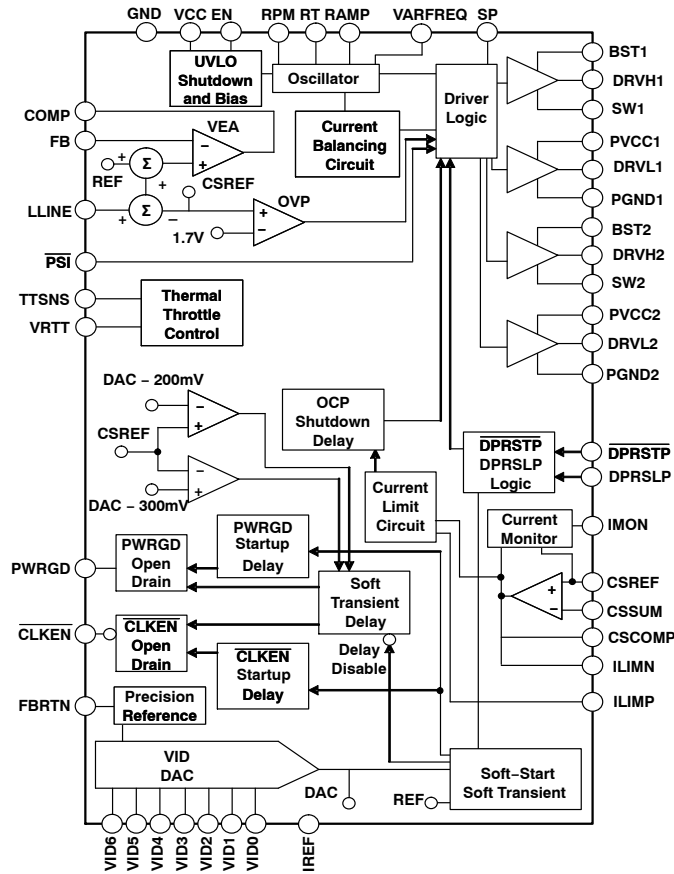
GND VCC EN RPM RT RAMP VARFREQ SP

UVLO Shutdown and Bias

Oscillator

Driver Logic

BST1
DRVH1
SW1
PVCC1
DRVL1
PGND1
BST2
DRVH2
SW2
PVCC2
DRVL2
PGND2

COMP
FB
VEA
$\Sigma$
REF
Current Balancing Circuit
CSREF
LLINE
$\Sigma$
OVP
1.7V
$\overline{PSI}$
TTSNS
VRTT
Thermal Throttle Control

DAC − 200mV
CSREF
DAC − 300mV
OCP Shutdown Delay
$\overline{DPRSTP}$ DPRSLP Logic
$\overline{DPRSTP}$
DPRSLP
Current Limit Circuit
Current Monitor
IMON
PWRGD
PWRGD Open Drain
PWRGD Startup Delay
Soft Transient Delay
CSREF
CSSUM
CSCOMP
ILIMN
$\overline{CLKEN}$
$\overline{CLKEN}$ Open Drain
$\overline{CLKEN}$ Startup Delay
Delay Disable
ILIMP
FBRTN
Precision Reference
VID DAC
DAC
Soft−Start Soft Transient
REF
VID6 VID5 VID4 VID3 VID2 VID1 VID0 IREF